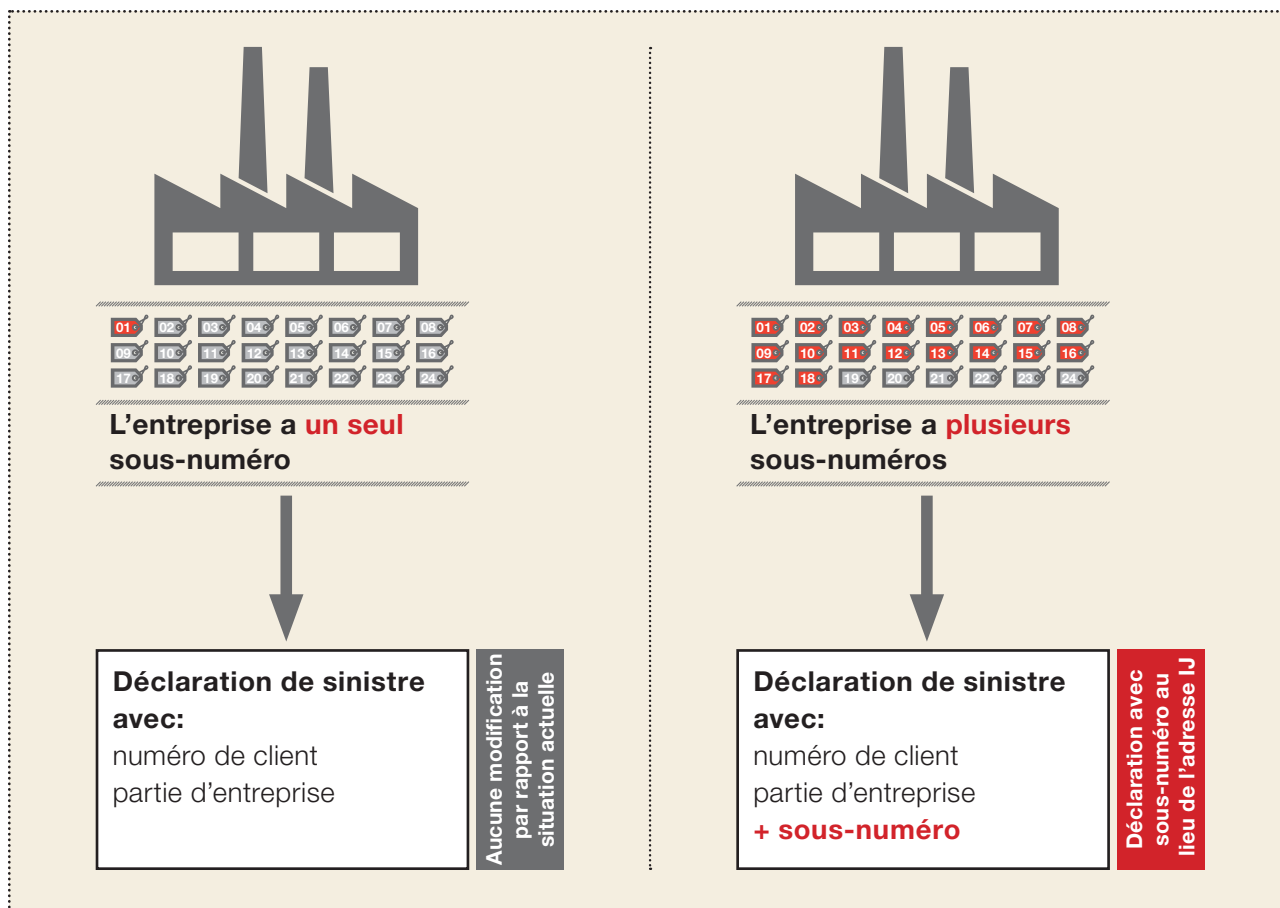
01 02 03 04 05 06 07 08
09 10 11 12 13 14 15 16
17 18 19 20 21 22 23 24

L'entreprise a un seul sous-numéro

Déclaration de sinistre avec:
numéro de client
partie d'entreprise

Aucune modification par rapport à la situation actuelle

01 02 03 04 05 06 07 08
09 10 11 12 13 14 15 16
17 18 19 20 21 22 23 24

L'entreprise a plusieurs sous-numéros

Déclaration de sinistre avec:
numéro de client
partie d'entreprise
+ sous-numéro

Déclaration avec sous-numéro au lieu de l'adresse IJ